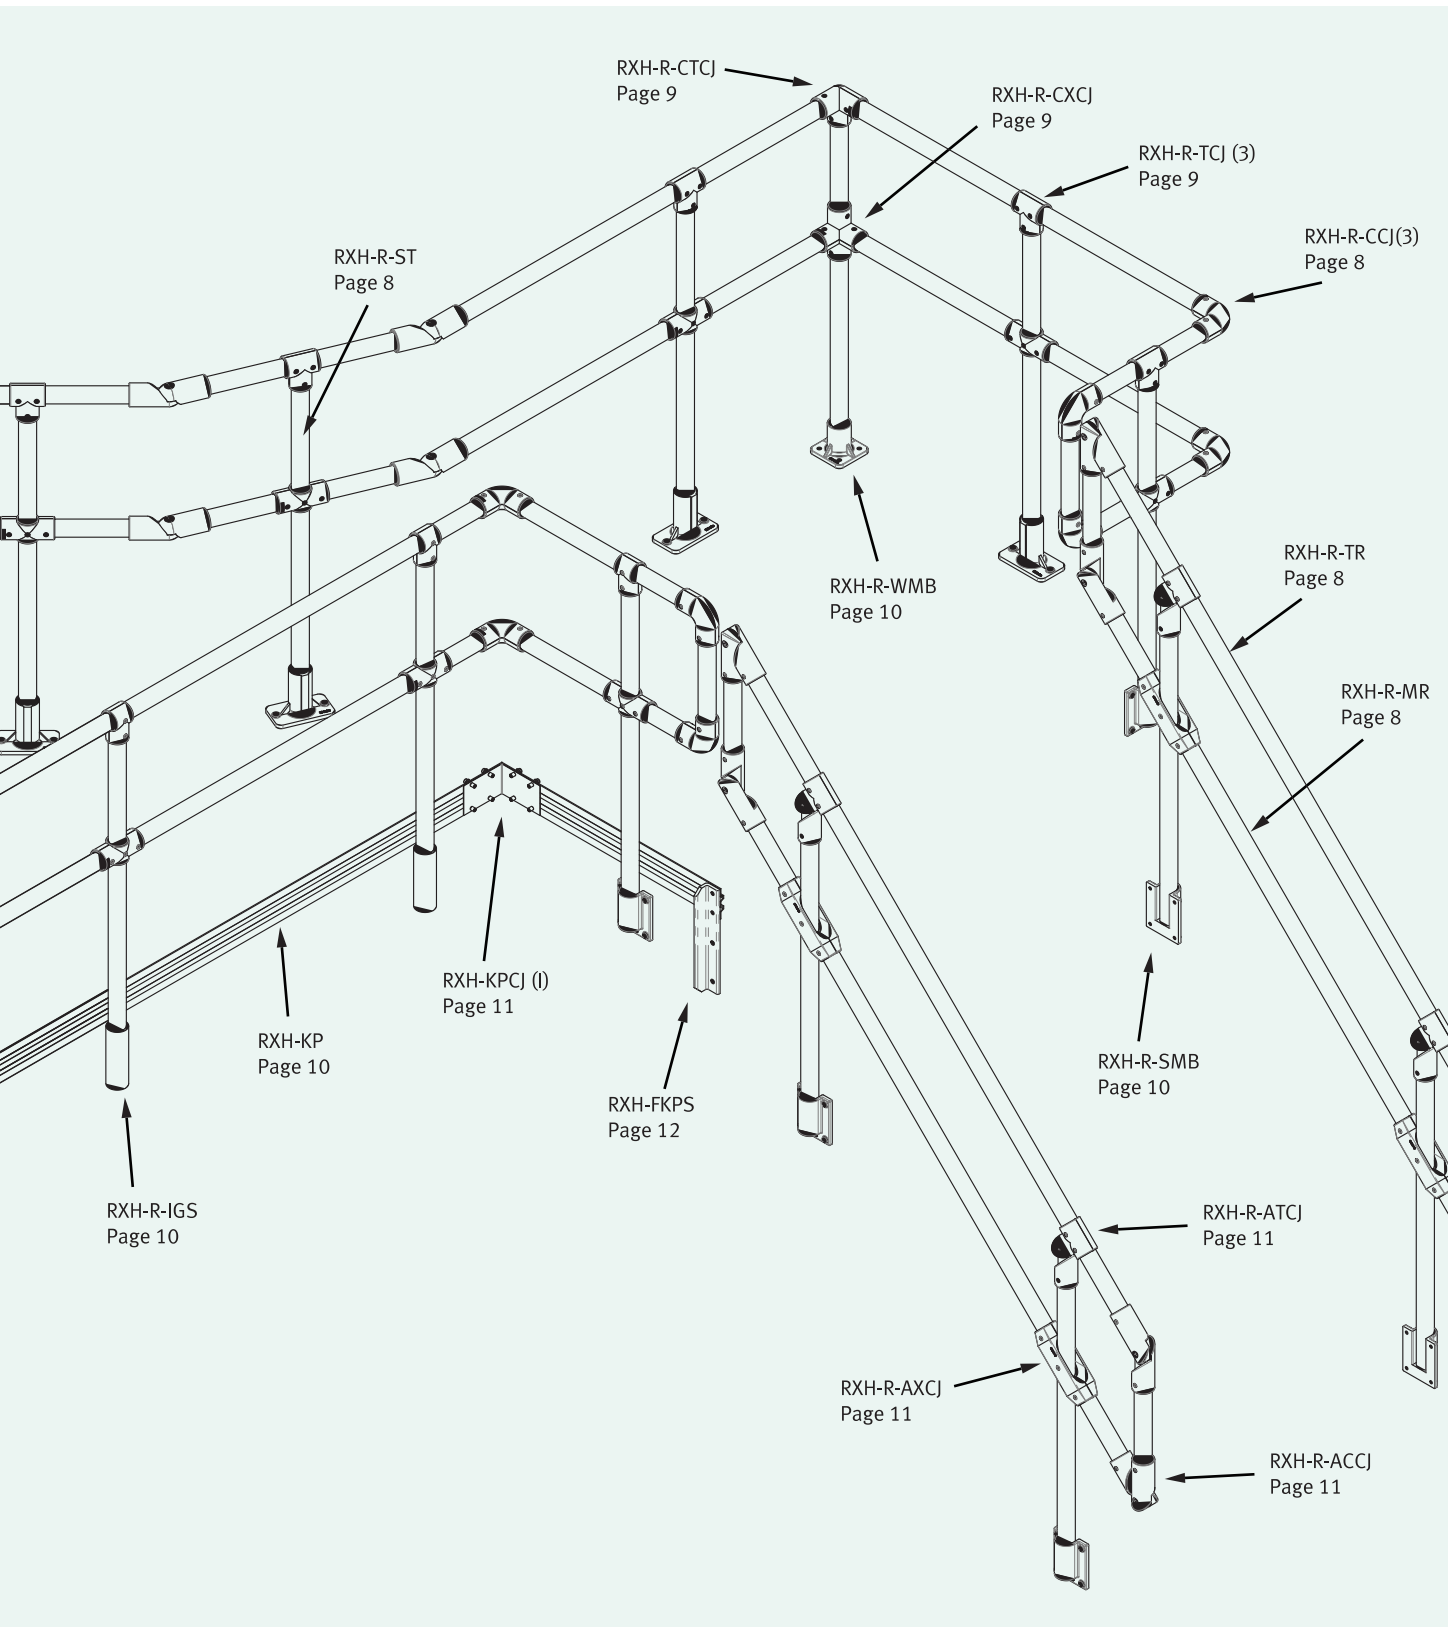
RXH-R-CTCJ
Page 9

RXH-R-CXCJ
Page 9

RXH-R-TCJ (3)
Page 9

RXH-R-CCJ(3)
Page 8

RXH-R-ST
Page 8

RXH-R-WMB
Page 10

RXH-R-TR
Page 8

RXH-R-MR
Page 8

RXH-KPCJ (I)
Page 11

RXH-KP
Page 10

RXH-FKPS
Page 12

RXH-R-SMB
Page 10

RXH-R-IGS
Page 10

RXH-R-ATCJ
Page 11

RXH-R-AXCJ
Page 11

RXH-R-ACCJ
Page 11